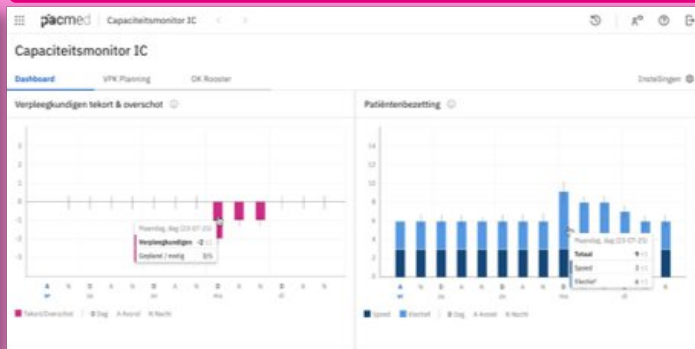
pacmed | Capaciteitsmonitor IC

Capaciteitsmonitor IC

Dashboard
VPK Planning
OK Rooster
Instellingen

Verpleegkundigen tekort & overschot

3
2
1
0
-1
-2
-3

Maandag, dag (23-07-25)
Verpleegkundigen -2
Gepland / nodig 3/5

Tekort/Overschot | D Dag A Avond N Nacht

Patiëntenbezetting

14
12
10
8
6
4
2
0

Maandag, dag (23-07-25)
Totaal 9
Spoed 3
Electief 6

Spoed Electief | D Dag A Avond N Nacht